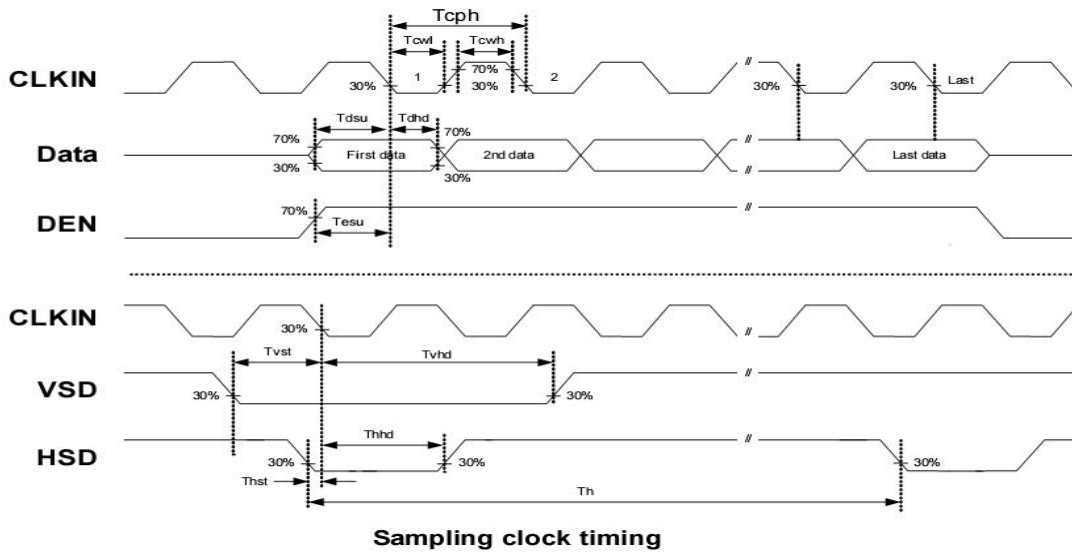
Tcph
Tcwl
Tcwh
CLKIN
30%
1
70%
30%
2
//
30%
30%
Last
Tdsu
Tdhd
70%
70%
Data
First data
2nd data
//
Last data
30%
30%
//
70%
DEN
Tesu
//
CLKIN
30%
//
Tvst
Tvhd
VSD
//
30%
30%
Thhd
HSD
//
30%
30%
30%
Thst
Th
Sampling clock timing